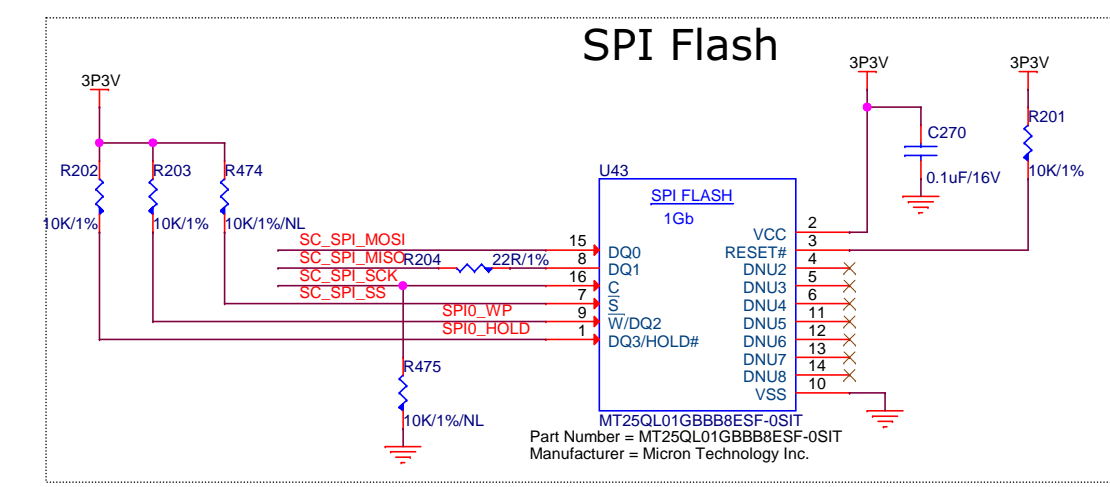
SPI Flash

3P3V

R202
10K/1%

R203
10K/1%

R474
10K/1%/NL

SC_SPI_MOSI
SC_SPI_MISO
R204
22R/1%
SC_SPI_SCK
SC_SPI_SS
SPI0_WP
SPI0_HOLD

R475
10K/1%/NL

U43
SPI FLASH
1Gb

15 DQ0
8 DQ1
16 C
7 $\overline{S}$
9 $\overline{W}$/DQ2
1 DQ3/HOLD#

VCC 2
RESET# 3
DNU2 4
DNU3 5
DNU4 6
DNU5 11
DNU6 12
DNU7 13
DNU8 14
VSS 10

MT25QL01GBBB8ESF-0SIT
Part Number = MT25QL01GBBB8ESF-0SIT
Manufacturer = Micron Technology Inc.

3P3V
C270
0.1uF/16V

3P3V
R201
10K/1%